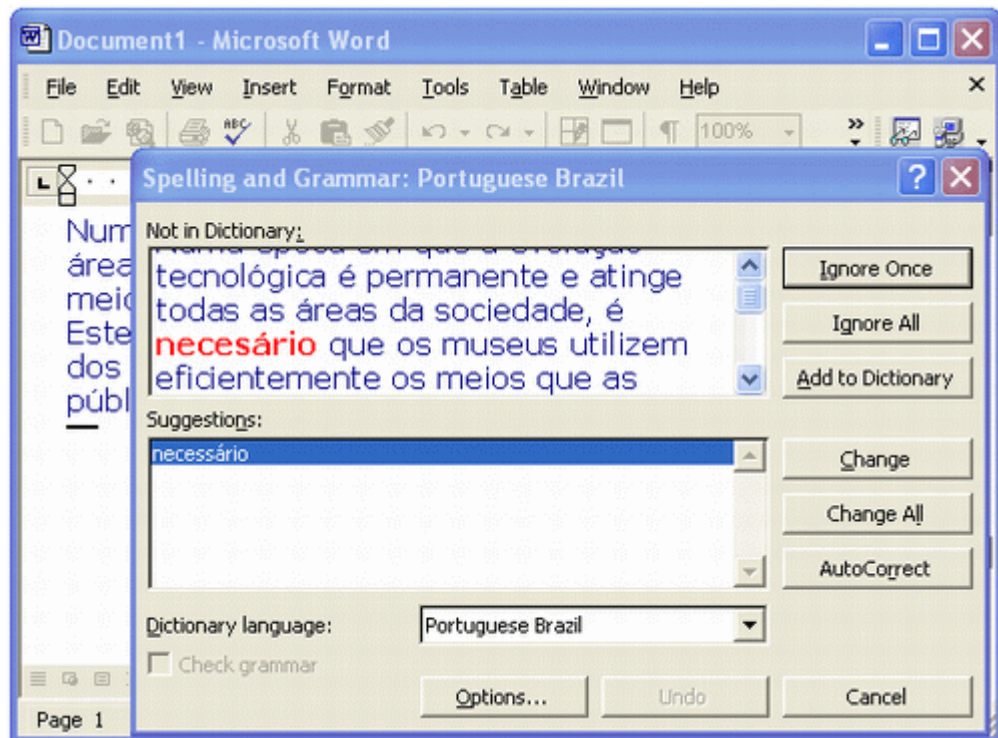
Document1 - Microsoft Word

File Edit View Insert Format Tools Table Window Help

100%

Num
área
meic
Este
dos
públ

Spelling and Grammar: Portuguese Brazil

Not in Dictionary:

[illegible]
tecnológica é permanente e atinge todas as áreas da sociedade, é necesário que os museus utilizem eficientemente os meios que as

Ignore Once
Ignore All
Add to Dictionary

Suggestions:

necessário

Change
Change All
AutoCorrect

Dictionary language: Portuguese Brazil

Check grammar

Options... Undo Cancel

Page 1